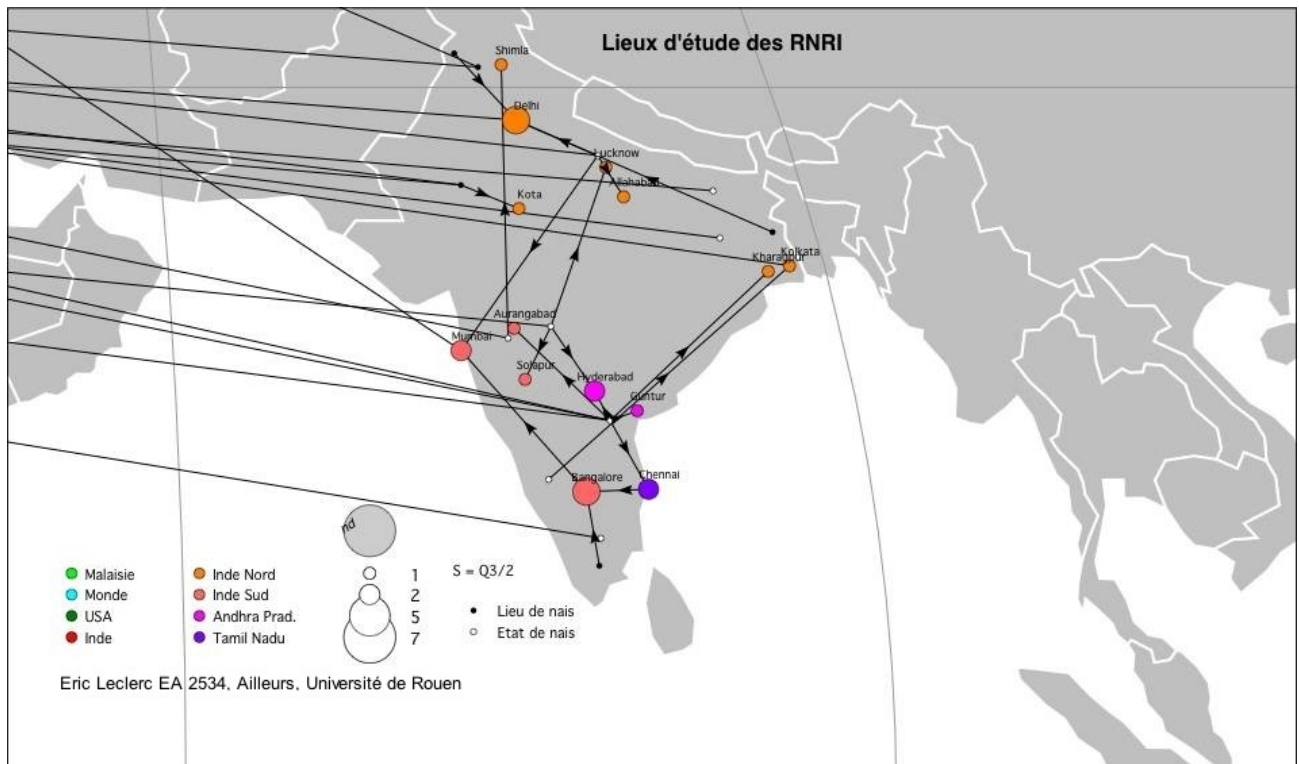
Lieux d'étude des RNRI

Shimla
Delhi
Lucknow
Allahabad
Kota
Kharagpur
Kolkata
Aurangabad
Mumbai
Solapur
Hyderabad
Guntur
Chennai
Bangalore

nd

Malaisie
Monde
USA
Inde

Inde Nord
Inde Sud
Andhra Prad.
Tamil Nadu

1
2
5
7

S = Q3/2

Lieu de nais
Etat de nais

Eric Leclerc EA 2534, Ailleurs, Université de Rouen